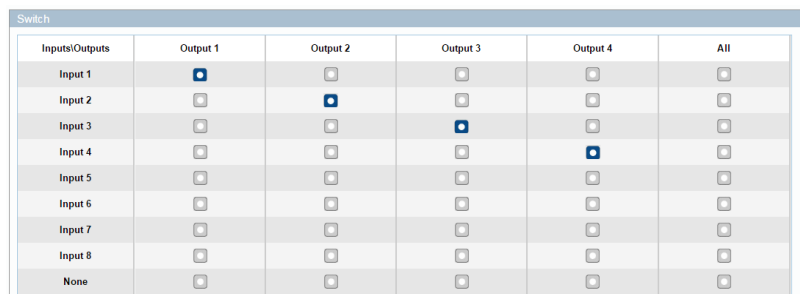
Switch

| Inputs\Outputs | Output 1 | Output 2 | Output 3 | Output 4 | All |
|---|---|---|---|---|---|
| Input 1 | | | | | |
| Input 2 | | | | | |
| Input 3 | | | | | |
| Input 4 | | | | | |
| Input 5 | | | | | |
| Input 6 | | | | | |
| Input 7 | | | | | |
| Input 8 | | | | | |
| None | | | | | |